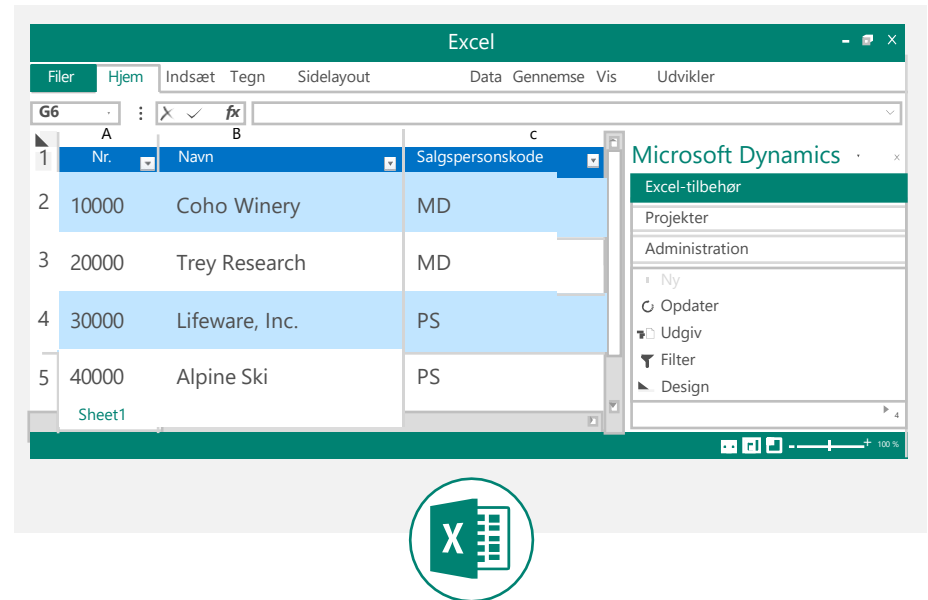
Excel

Filer Hjem Indsæt Tegn Sidelayout Data Gennemse Vis Udvikler

G6

fx

| | A | B | C |
|---|---|---|---|
| 1 | Nr. | Navn | Salgspersonskode |
| 2 | 10000 | Coho Winery | MD |
| 3 | 20000 | Trey Research | MD |
| 4 | 30000 | Lifeware, Inc. | PS |
| 5 | 40000 | Alpine Ski | PS |

Sheet1

Microsoft Dynamics

Excel-tilbehør

Projekter

Administration

Ny

Opdater

Udgiv

Filter

Design

4

100 %

X